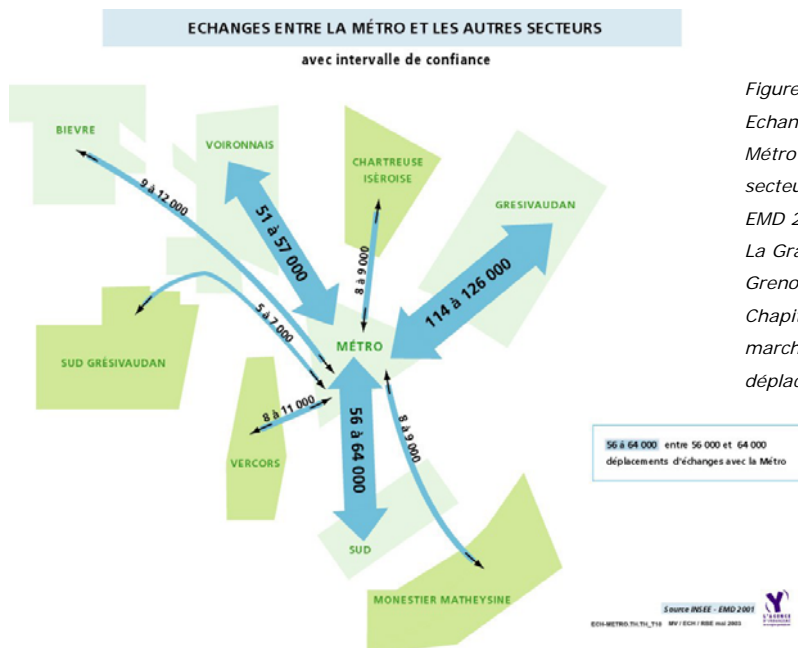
ECHANGES ENTRE LA MÉTRO ET LES AUTRES SECTEURS

avec intervalle de confiance

BIEVRE

VOIRONNAIS

CHARTREUSE ISÈROISE

GRESIVAUDAN

9 à 12 000

51 à 57 000

8 à 9 000

114 à 126 000

SUD GRÉSIVAUDAN

5 à 7 000

MÉTRO

8 à 11 000

56 à 64 000

8 à 9 000

VERCORS

SUD

MONESTIER MATHEYSINE

56 à 64 000 entre 56 000 et 64 000 déplacements d'échanges avec la Métro

Source INSEE - EMD 2001

ECH-METRO.TH.TH_T10 MV / ECH / RBE mai 2003

Figure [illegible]
Echan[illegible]
Métro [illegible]
secteu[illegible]
EMD 2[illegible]
La Gra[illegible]
Greno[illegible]
Chapi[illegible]
march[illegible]
déplac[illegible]